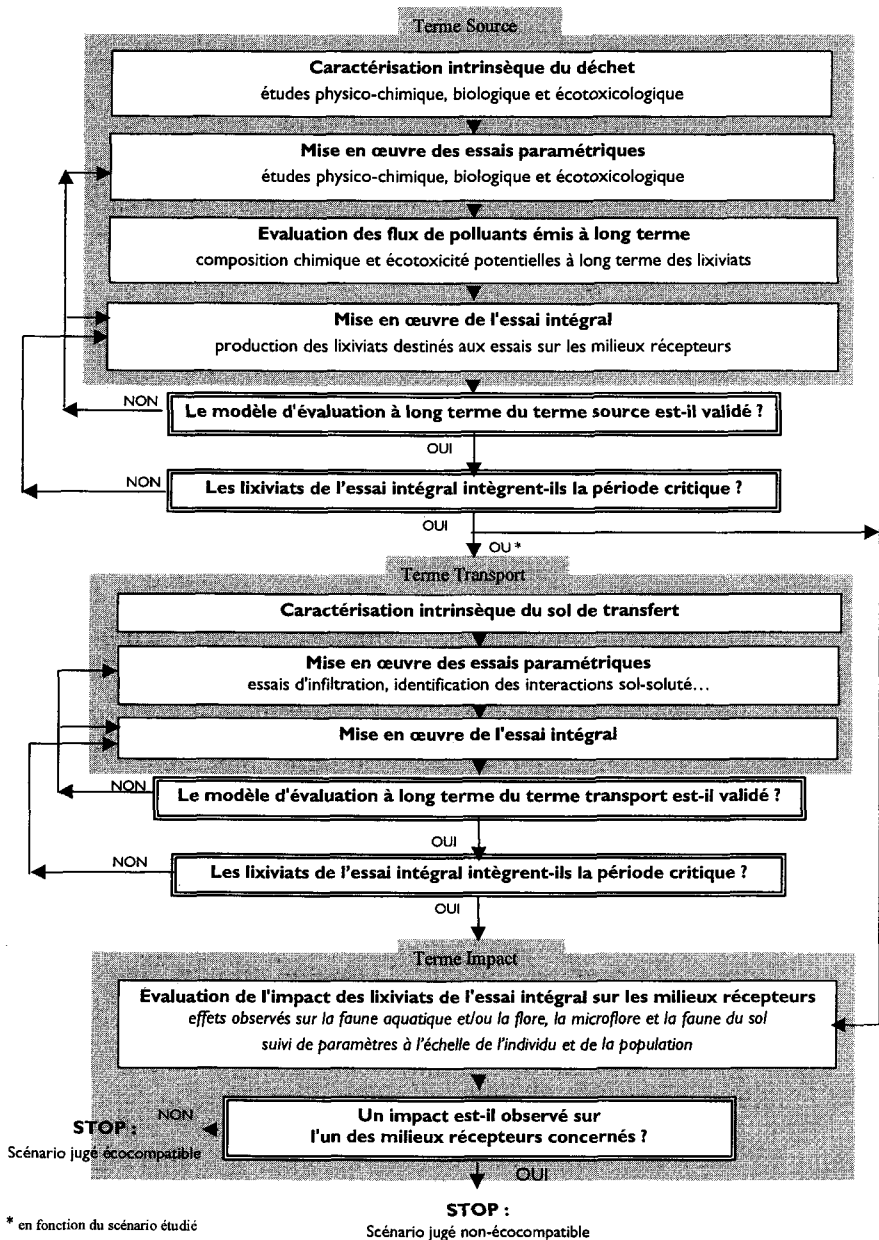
Terme Source

**Caractérisation intrinsèque du déchet**
études physico-chimique, biologique et écotoxicologique

**Mise en œuvre des essais paramétriques**
études physico-chimique, biologique et écotoxicologique

**Evaluation des flux de polluants émis à long terme**
composition chimique et écotoxicité potentielles à long terme des lixiviats

**Mise en œuvre de l'essai intégral**
production des lixiviats destinés aux essais sur les milieux récepteurs

NON

**Le modèle d'évaluation à long terme du terme source est-il validé ?**

OUI

NON

**Les lixiviats de l'essai intégral intègrent-ils la période critique ?**

OUI

OU *

Terme Transport

**Caractérisation intrinsèque du sol de transfert**

**Mise en œuvre des essais paramétriques**
essais d'infiltration, identification des interactions sol-soluté...

**Mise en œuvre de l'essai intégral**

NON

**Le modèle d'évaluation à long terme du terme transport est-il validé ?**

OUI

NON

**Les lixiviats de l'essai intégral intègrent-ils la période critique ?**

OUI

Terme Impact

**Évaluation de l'impact des lixiviats de l'essai intégral sur les milieux récepteurs**
*effets observés sur la faune aquatique et/ou la flore, la microflore et la faune du sol*
*suivi de paramètres à l'échelle de l'individu et de la population*

NON

**STOP :**
Scénario jugé écocompatible

**Un impact est-il observé sur l'un des milieux récepteurs concernés ?**

OUI

**STOP :**
Scénario jugé non-écocompatible

\* en fonction du scénario étudié